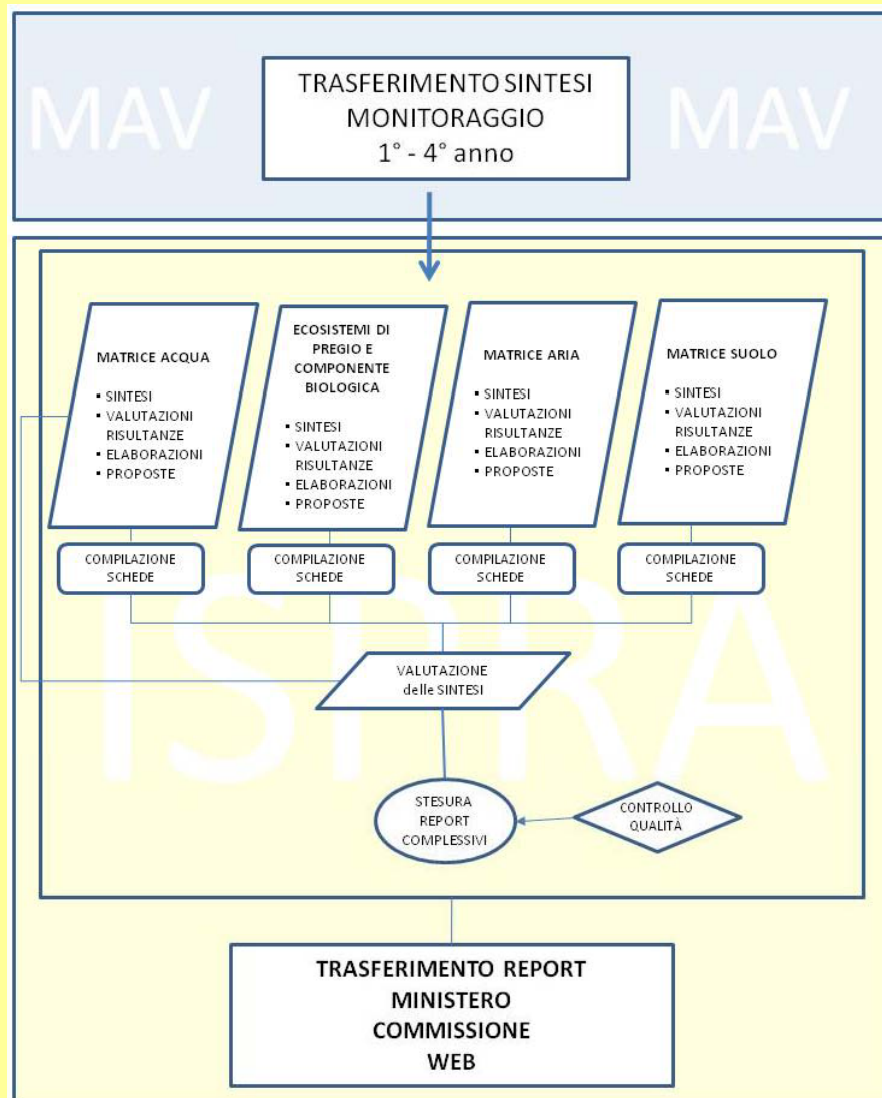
MAV

TRASFERIMENTO SINTESI
MONITORAGGIO
1° - 4° anno

MAV

MATRICE ACQUA
- SINTESI
- VALUTAZIONI RISULTANZE
- ELABORAZIONI
- PROPOSTE

ECOSISTEMI DI PREGIO E COMPONENTE BIOLOGICA
- SINTESI
- VALUTAZIONI RISULTANZE
- ELABORAZIONI
- PROPOSTE

MATRICE ARIA
- SINTESI
- VALUTAZIONI RISULTANZE
- ELABORAZIONI
- PROPOSTE

MATRICE SUOLO
- SINTESI
- VALUTAZIONI RISULTANZE
- ELABORAZIONI
- PROPOSTE

COMPILAZIONE SCHEDE

COMPILAZIONE SCHEDE

COMPILAZIONE SCHEDE

COMPILAZIONE SCHEDE

ISPRA

VALUTAZIONE delle SINTESI

STESURA REPORT COMPLESSIVI

CONTROLLO QUALITÀ

TRASFERIMENTO REPORT
MINISTERO
COMMISSIONE
WEB